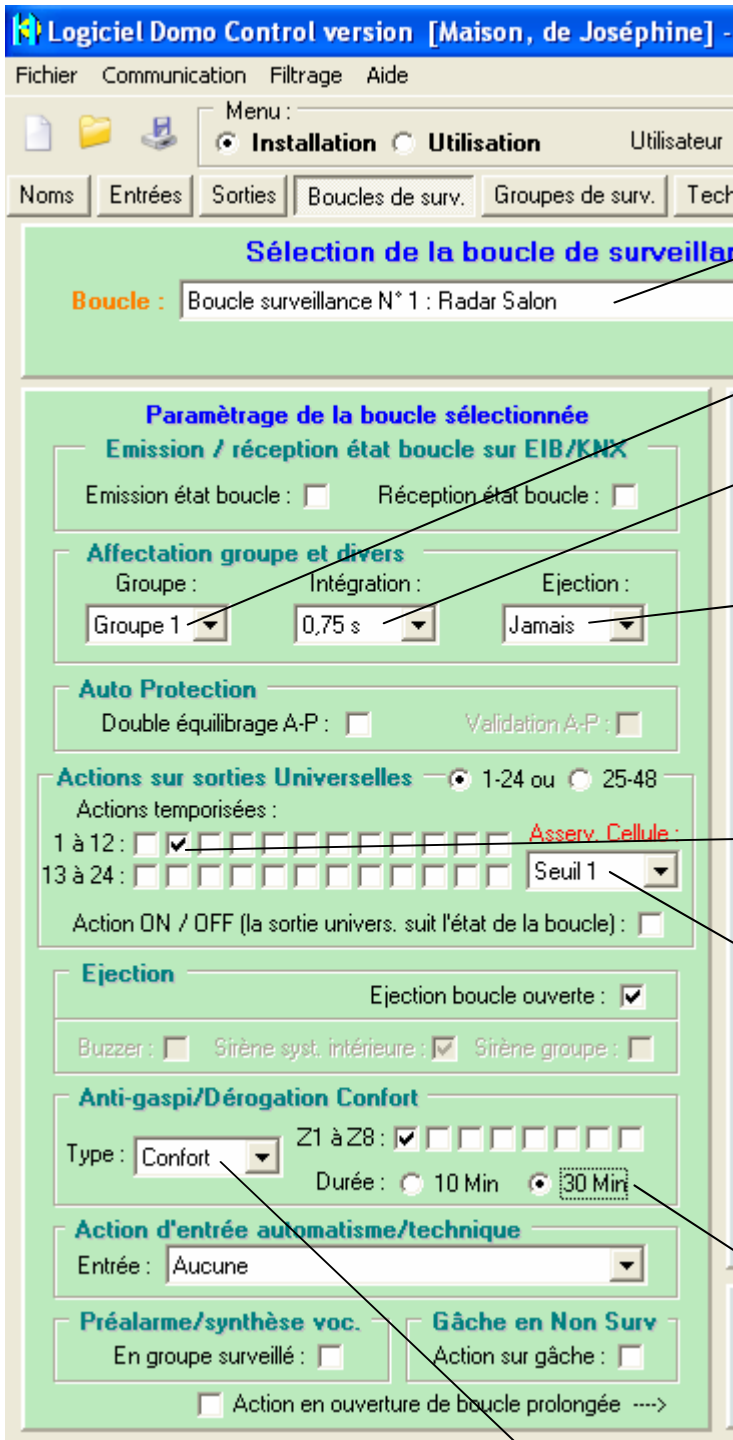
Logiciel Domo Control version [Maison, de Joséphine] -

Fichier Communication Filtrage Aide

Menu :
Installation Utilisation Utilisateur

Noms Entrées Sorties Boucles de surv. Groupes de surv. Tech

Sélection de la boucle de surveillan

Boucle : Boucle surveillance N° 1 : Radar Salon

Paramètrage de la boucle sélectionnée

Emission / réception état boucle sur EIB/KNX

Emission état boucle : Réception état boucle :

Affectation groupe et divers

Groupe : Intégration : Ejection :

Groupe 1 0,75 s Jamais

Auto Protection

Double équilibrage A-P : Validation A-P :

Actions sur sorties Universelles 1-24 ou 25-48

Actions temporisées :

1 à 12 :
13 à 24 :

Asserv. Cellule :
Seuil 1

Action ON / OFF (la sortie univers. suit l'état de la boucle) :

Ejection

Ejection boucle ouverte :

Buzzer : Sirène syst. intérieure : Sirène groupe :

Anti-gaspi/Dérogation Confort

Type : Confort Z1 à Z8 :

Durée : 10 Min 30 Min

Action d'entrée automatisme/technique

Entrée : Aucune

Préalarme/synthèse voc.

En groupe surveillé :

Gâche en Non Surv

Action sur gâche :

Action en ouverture de boucle prolongée --->